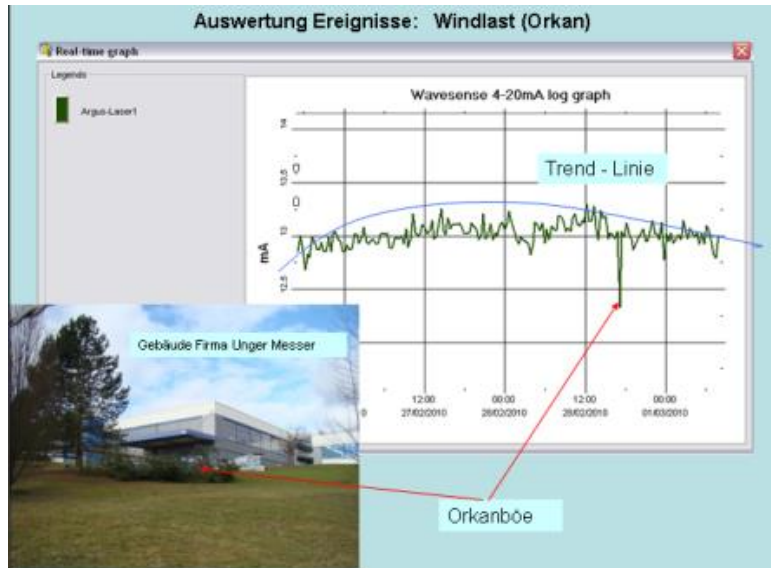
Auswertung Ereignisse: Windlast (Orkan)

Real-time graph

Legends

Argus-Laser1

Wavesense 4-20mA log graph

Trend - Linie

14

13.5

13

12.5

mA

Gebäude Firma Unger Messer

12:00
27/02/2010

00:00
28/02/2010

12:00
28/02/2010

00:00
01/03/2010

Orkanböe